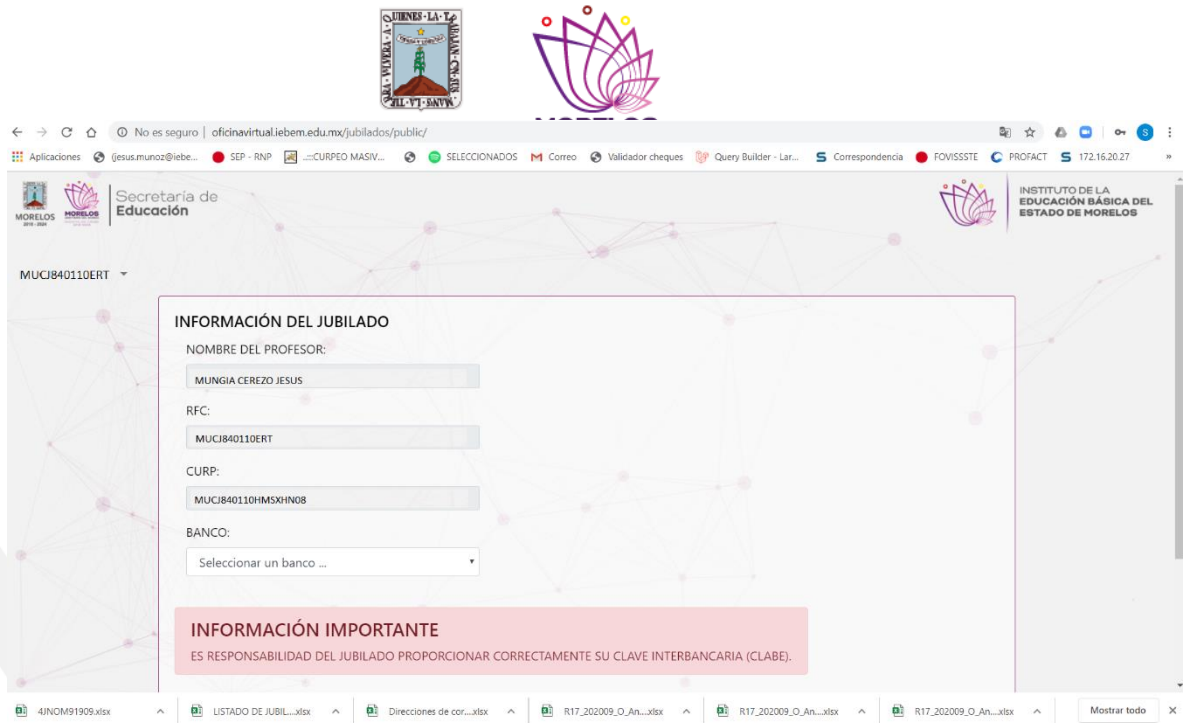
QUIENES · LA · TRABAJAN · CON · SUS · MANOS · LA · TIERRA · VOLVERA · A

MORELOS

No es seguro | oficinavirtual.iebem.edu.mx/jubilados/public/

Aplicaciones (jesus.munoz@iebe... SEP - RNP .::CURPEO MASIV... SELECCIONADOS Correo Validador cheques Query Builder - Lar... Correspondencia FOVISSSTE PROFACT 172.16.20.27

MORELOS 2018 - 2024 MORELOS Secretaría de Educación

INSTITUTO DE LA EDUCACIÓN BÁSICA DEL ESTADO DE MORELOS

MUCJ840110ERT

INFORMACIÓN DEL JUBILADO

NOMBRE DEL PROFESOR:

MUNGIA CEREZO JESUS

RFC:

MUCJ840110ERT

CURP:

MUCJ840110HMSXHN08

BANCO:

Seleccionar un banco ...

INFORMACIÓN IMPORTANTE

ES RESPONSABILIDAD DEL JUBILADO PROPORCIONAR CORRECTAMENTE SU CLAVE INTERBANCARIA (CLABE).

4JNOM91909.xlsx LISTADO DE JUBIL....xlsx Direcciones de cor....xlsx R17_202009_O_An....xlsx R17_202009_O_An....xlsx R17_202009_O_An....xlsx Mostrar todo